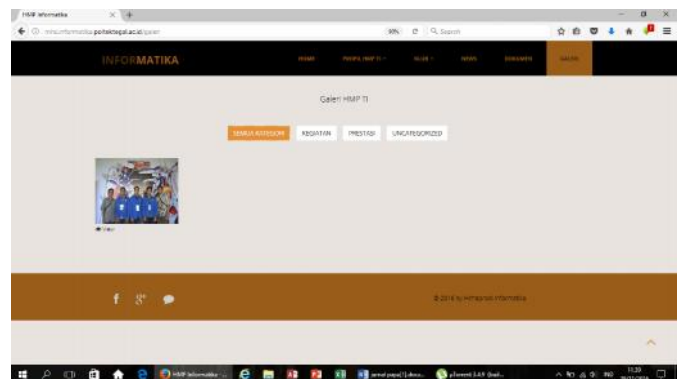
HMP Informatika × +

hmi.informatika.poltektegal.ac.id/galeri 90% Search

INFORMATIKA

HOME PROFIL HMP TI BLOG NEWS DOKUMEN GALERI

Galeri HMP TI

SEMUA KATEGORI KEGIATAN PRESTASI UNCATEGORIZED

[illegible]

f g+

© 2016 by Himpunan Informatika

HMP Informatika ... jurnal papa[1].docx ... pSiemens 3.4.9 (build...

11:39